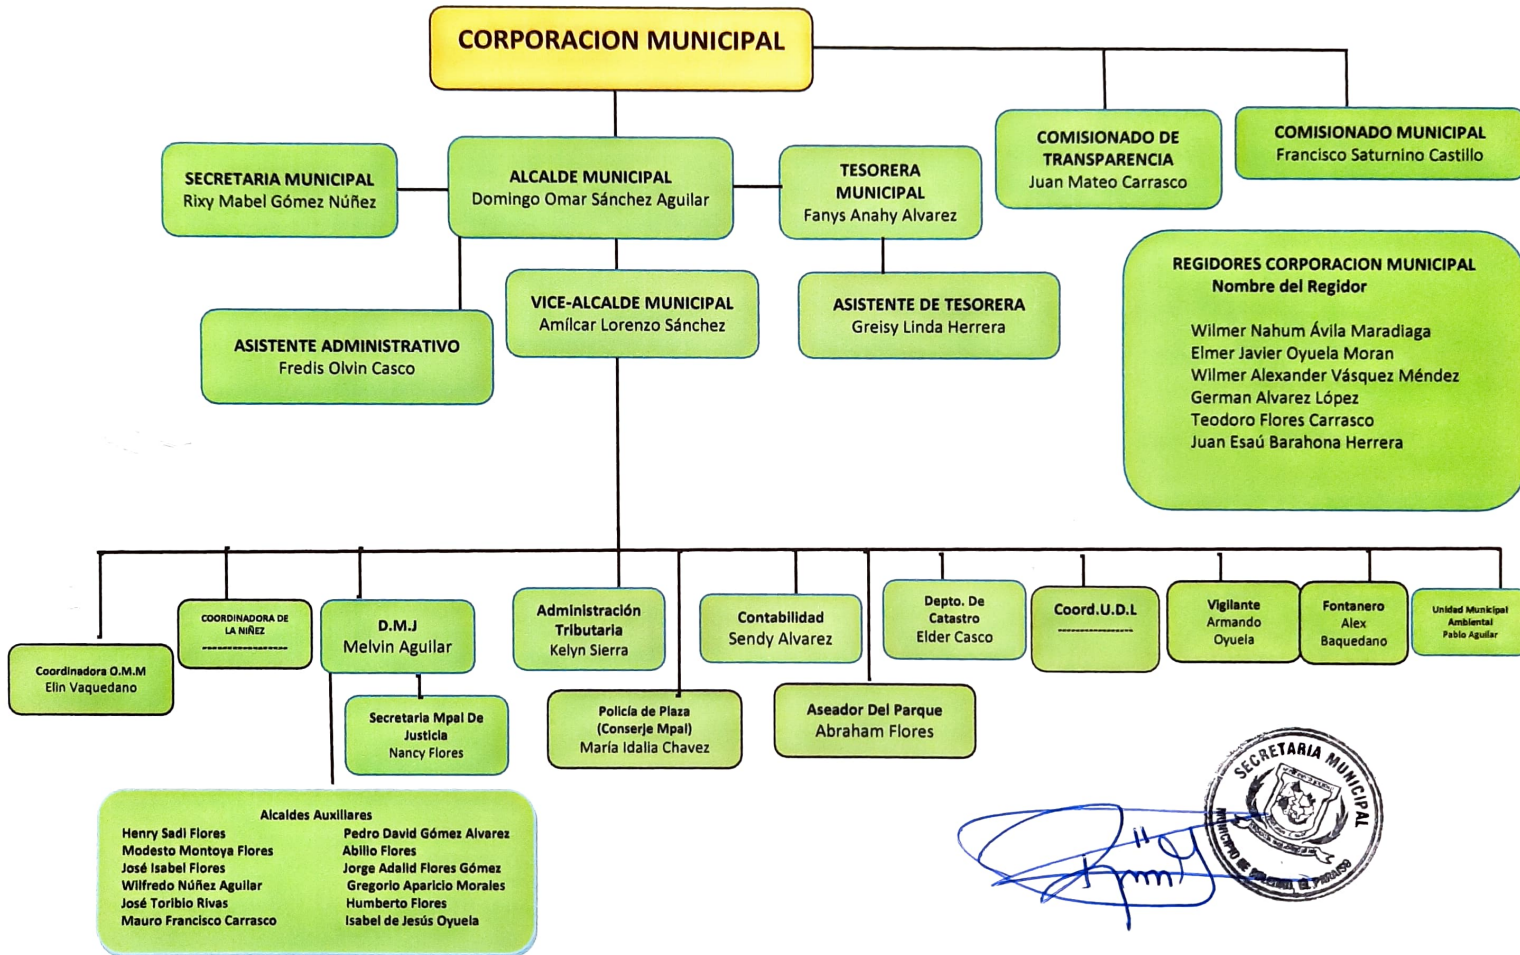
CORPORACION MUNICIPAL

SECRETARIA MUNICIPAL
Rixy Mabel Gómez Núñez

ALCALDE MUNICIPAL
Domingo Omar Sánchez Aguilar

TESORERA MUNICIPAL
Fanys Anahy Alvarez

COMISIONADO DE TRANSPARENCIA
Juan Mateo Carrasco

COMISIONADO MUNICIPAL
Francisco Saturnino Castillo

VICE-ALCALDE MUNICIPAL
Amílcar Lorenzo Sánchez

ASISTENTE DE TESORERA
Greisy Linda Herrera

ASISTENTE ADMINISTRATIVO
Fredis Olvin Casco

REGIDORES CORPORACION MUNICIPAL
Nombre del Regidor

Wilmer Nahum Ávila Maradiaga
Elmer Javier Oyuela Moran
Wilmer Alexander Vásquez Méndez
German Alvarez López
Teodoro Flores Carrasco
Juan Esaú Barahona Herrera

Coordinadora O.M.M
Elin Vaquedano

COORDINADORA DE LA NIÑEZ
----------------

D.M.J
Melvin Aguilar

Administración Tributaria
Kelyn Sierra

Contabilidad
Sendy Alvarez

Depto. De Catastro
Elder Casco

Coord.U.D.L
---------------

Vigilante
Armando Oyuela

Fontanero
Alex Baquedano

Unidad Municipal Ambiental
Pablo Aguilar

Secretaria Mpal De Justicia
Nancy Flores

Policía de Plaza (Conserje Mpal)
María Idalia Chavez

Aseador Del Parque
Abraham Flores

Alcaldes Auxiliares
Henry Sadi Flores
Modesto Montoya Flores
José Isabel Flores
Wilfredo Núñez Aguilar
José Toribio Rivas
Mauro Francisco Carrasco
Pedro David Gómez Alvarez
Abilio Flores
Jorge Adalid Flores Gómez
Gregorio Aparicio Morales
Humberto Flores
Isabel de Jesús Oyuela

SECRETARIA MUNICIPAL
MUNICIPIO DE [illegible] EL PARAISO